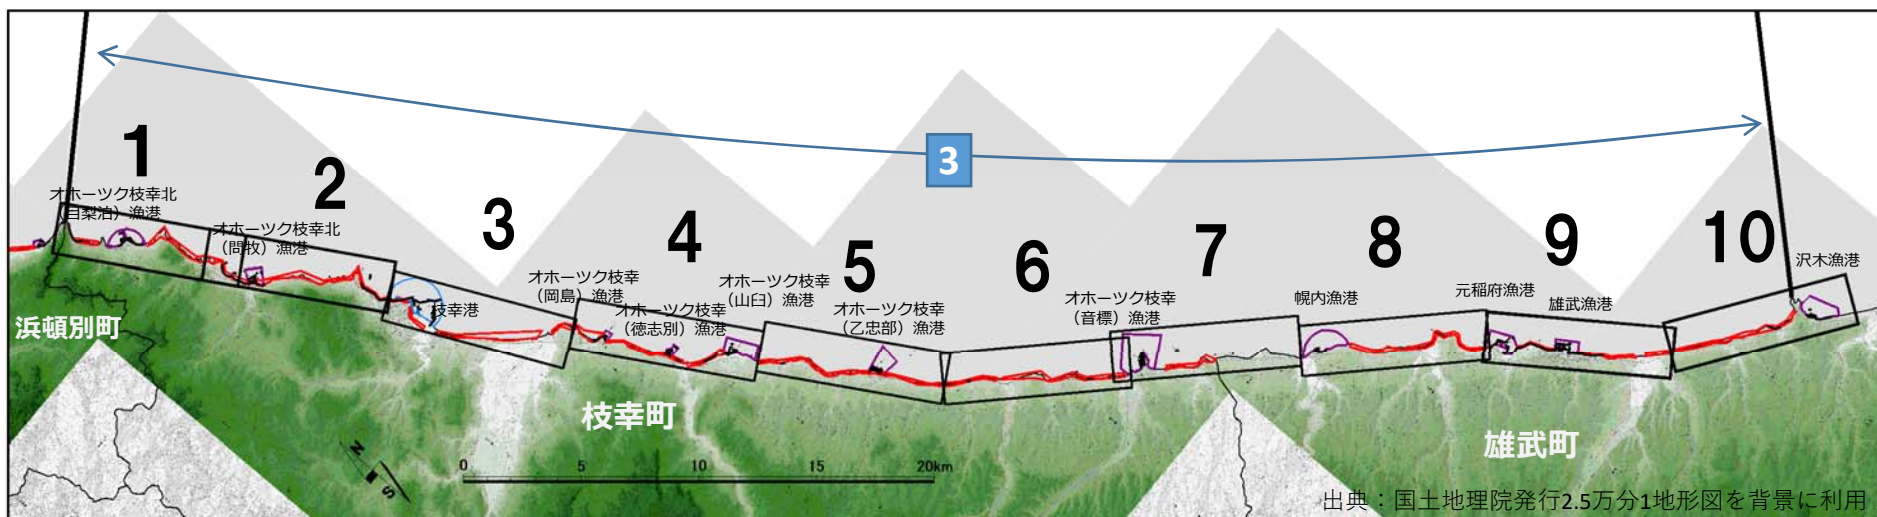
3

1

オホーツク枝幸北（目梨泊）漁港

2

オホーツク枝幸北（問牧）漁港

3

4

5

6

7

8

9

10

浜頓別町

枝幸港

オホーツク枝幸（岡島）漁港

オホーツク枝幸（徳志別）漁港

オホーツク枝幸（山臼）漁港

オホーツク枝幸（乙忠部）漁港

オホーツク枝幸（音標）漁港

幌内漁港

元稲府漁港

雄武漁港

沢木漁港

枝幸町

雄武町

N

S

0 5 10 15 20km

出典：国土地理院発行2.5万分1地形図を背景に利用